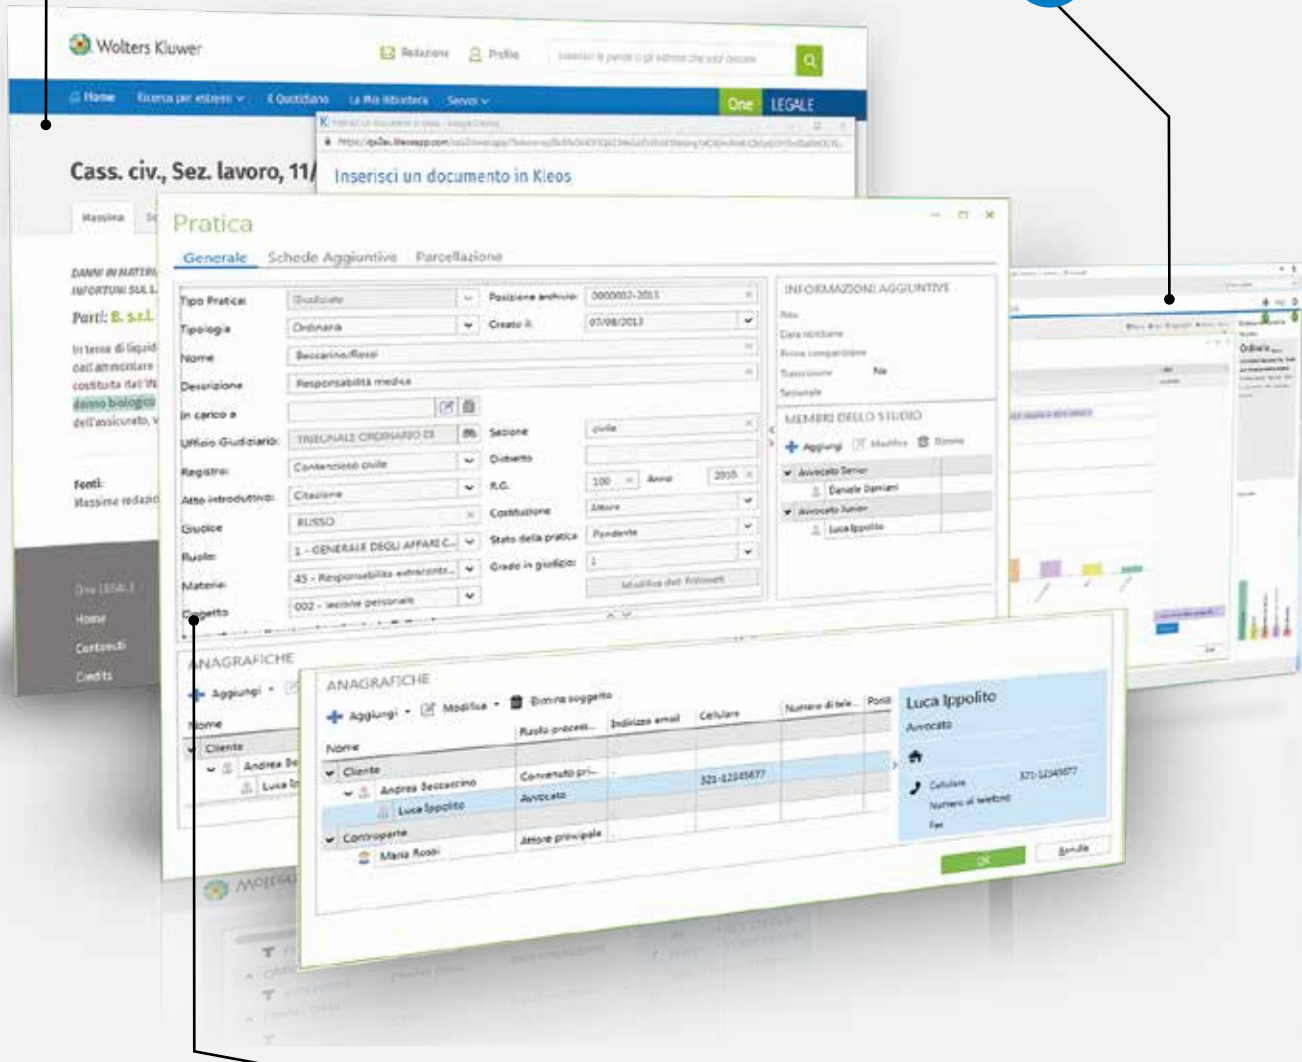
Wolters Kluwer
Redazione
Profilo
Home
Ricerca per estremi
Il Quotidiano
La Mia Biblioteca
Servizi
One LEGALE
Cass. civ., Sez. lavoro, 11/
Massima
Inserisci un documento in Kleos
DANNI IN MATERIA
INFORTUNI SUL L
Parti: B. s.r.l.
In tema di liquid
dell'ammontare
costituita dall'IN
danno biologico
dell'assicurato, v
Fonti:
Massima redaz
One LEGALE
Home
Contenuti
Credits
Pratica
Generale
Schede Aggiuntive
Parcellazione
Tipo Pratica:
Giudiziale
Posizione archivio:
0000002-2013
Tipologia
Ordinaria
Creato il:
07/08/2013
Nome
Beccarino/Rossi
Descrizione
Responsabilità medica
In carico a
Ufficio Giudiziario:
TRIBUNALE ORDINARIO DI
Sezione
civile
Distretto
Registro:
Contenzioso civile
R.G.
100
Anno
2016
Atto introduttivo:
Citazione
Costituzione
Attore
Giudice
RUSSO
Stato della pratica
Pendente
Ruolo:
1 - GENERALE DEGLI AFFARI C...
Grado in giudizio:
1
Materia:
45 - Responsabilità extracontr...
Modifica dati fascicolo
Oggetto
002 - lesione personale
INFORMAZIONI AGGIUNTIVE
Rito
Data iscrizione
Prima comparizione
Transazione
No
Sezionale
MEMBRI DELLO STUDIO
Aggiungi
Modifica
Elimina
Avvocato Senior
Daniele Damiani
Avvocato Junior
Luca Ippolito
ANAGRAFICHE
Aggiungi
Nome
Cliente
Andrea Be
Luca Ip
ANAGRAFICHE
Aggiungi
Modifica
Elimina soggetto
Nome
Ruolo process...
Indirizzo email
Cellulare
Numero di tele...
Posiz
Cliente
Andrea Beccarino
Convenuto pri...
321-12345677
Luca Ippolito
Avvocato
Controparte
Maria Rossi
Attore principale
Luca Ippolito
Avvocato
Cellulare
321-12345677
Numero di telefono
Fax
OK
Annulla
Ordinaria